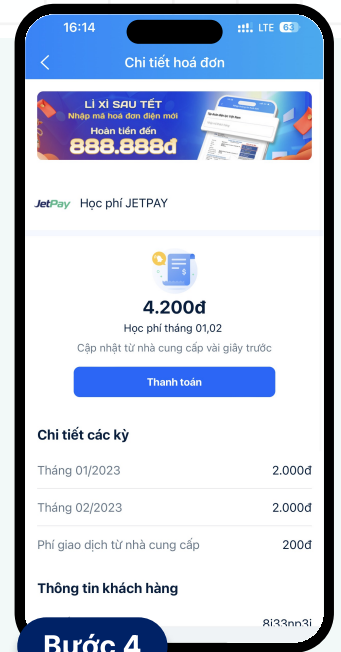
16:14
LTE 63

Chi tiết hoá đơn

LÌ XÌ SAU TẾT
Nhập mã hoá đơn điện mới
Hoàn tiền đến
888.888đ

JetPay Học phí JETPAY

4.200đ
Học phí tháng 01,02
Cập nhật từ nhà cung cấp vài giây trước

Thanh toán

Chi tiết các kỳ

| Tháng 01/2023 | 2.000đ |
|---|---|
| Tháng 02/2023 | 2.000đ |
| Phí giao dịch từ nhà cung cấp | 200đ |

Thông tin khách hàng

8i33np3i

Bước 4